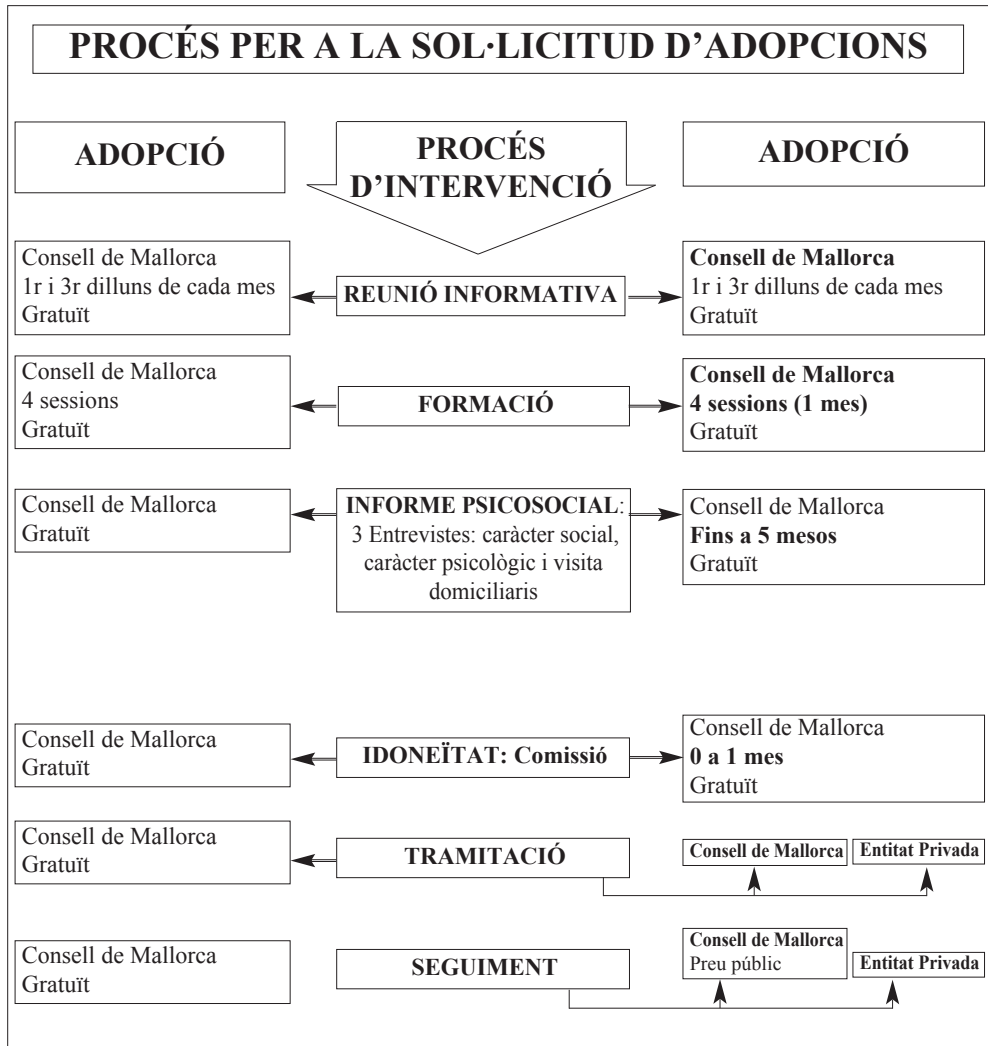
PROCÉS PER A LA SOL·LICITUD D'ADOPCIONS

ADOPCIÓ

PROCÉS D'INTERVENCIÓ

ADOPCIÓ

Consell de Mallorca
1r i 3r dilluns de cada mes
Gratuït

REUNIÓ INFORMATIVA

Consell de Mallorca
1r i 3r dilluns de cada mes
Gratuït

Consell de Mallorca
4 sessions
Gratuït

FORMACIÓ

Consell de Mallorca
4 sessions (1 mes)
Gratuït

Consell de Mallorca
Gratuït

INFORME PSICOSOCIAL: 3 Entrevistes: caràcter social, caràcter psicològic i visita domiciliaris

Consell de Mallorca
Fins a 5 mesos
Gratuït

Consell de Mallorca
Gratuït

IDONEÏTAT: Comissió

Consell de Mallorca
0 a 1 mes
Gratuït

Consell de Mallorca
Gratuït

TRAMITACIÓ

Consell de Mallorca

Entitat Privada

Consell de Mallorca
Gratuït

SEGUIMENT

Consell de Mallorca
Preu públic

Entitat Privada